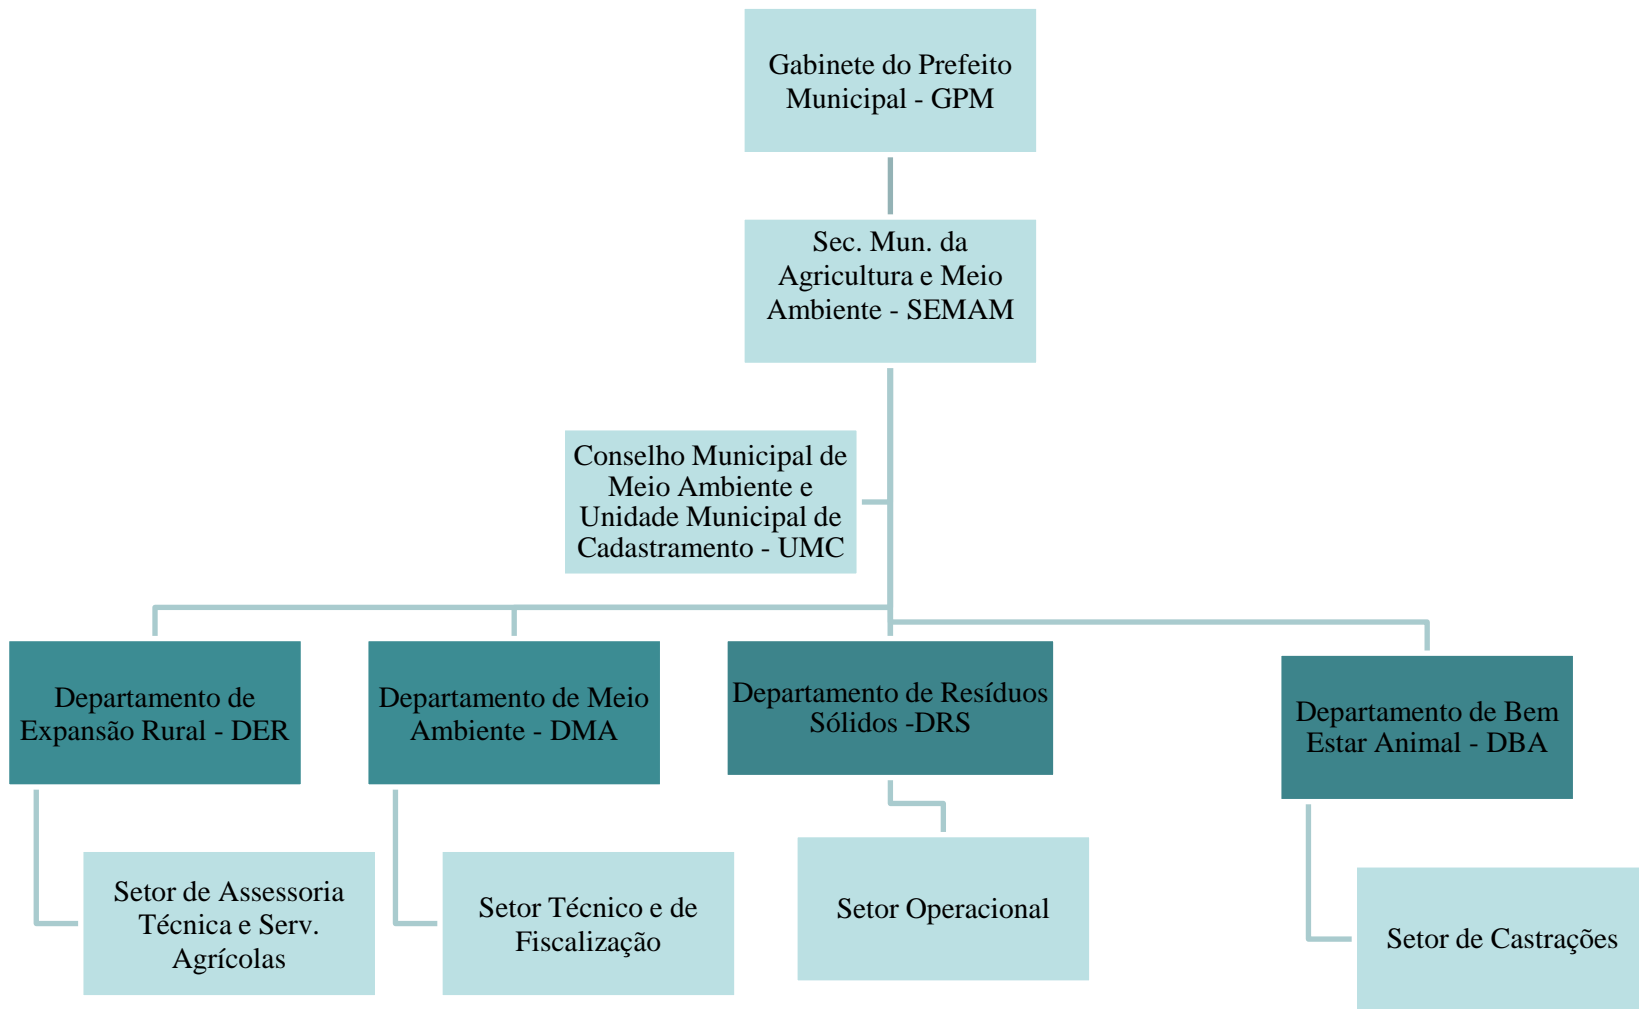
Gabinete do Prefeito Municipal - GPM

Sec. Mun. da Agricultura e Meio Ambiente - SEMAM

Conselho Municipal de Meio Ambiente e Unidade Municipal de Cadastramento - UMC

Departamento de Expansão Rural - DER

Departamento de Meio Ambiente - DMA

Departamento de Resíduos Sólidos -DRS

Departamento de Bem Estar Animal - DBA

Setor de Assessoria Técnica e Serv. Agrícolas

Setor Técnico e de Fiscalização

Setor Operacional

Setor de Castrações